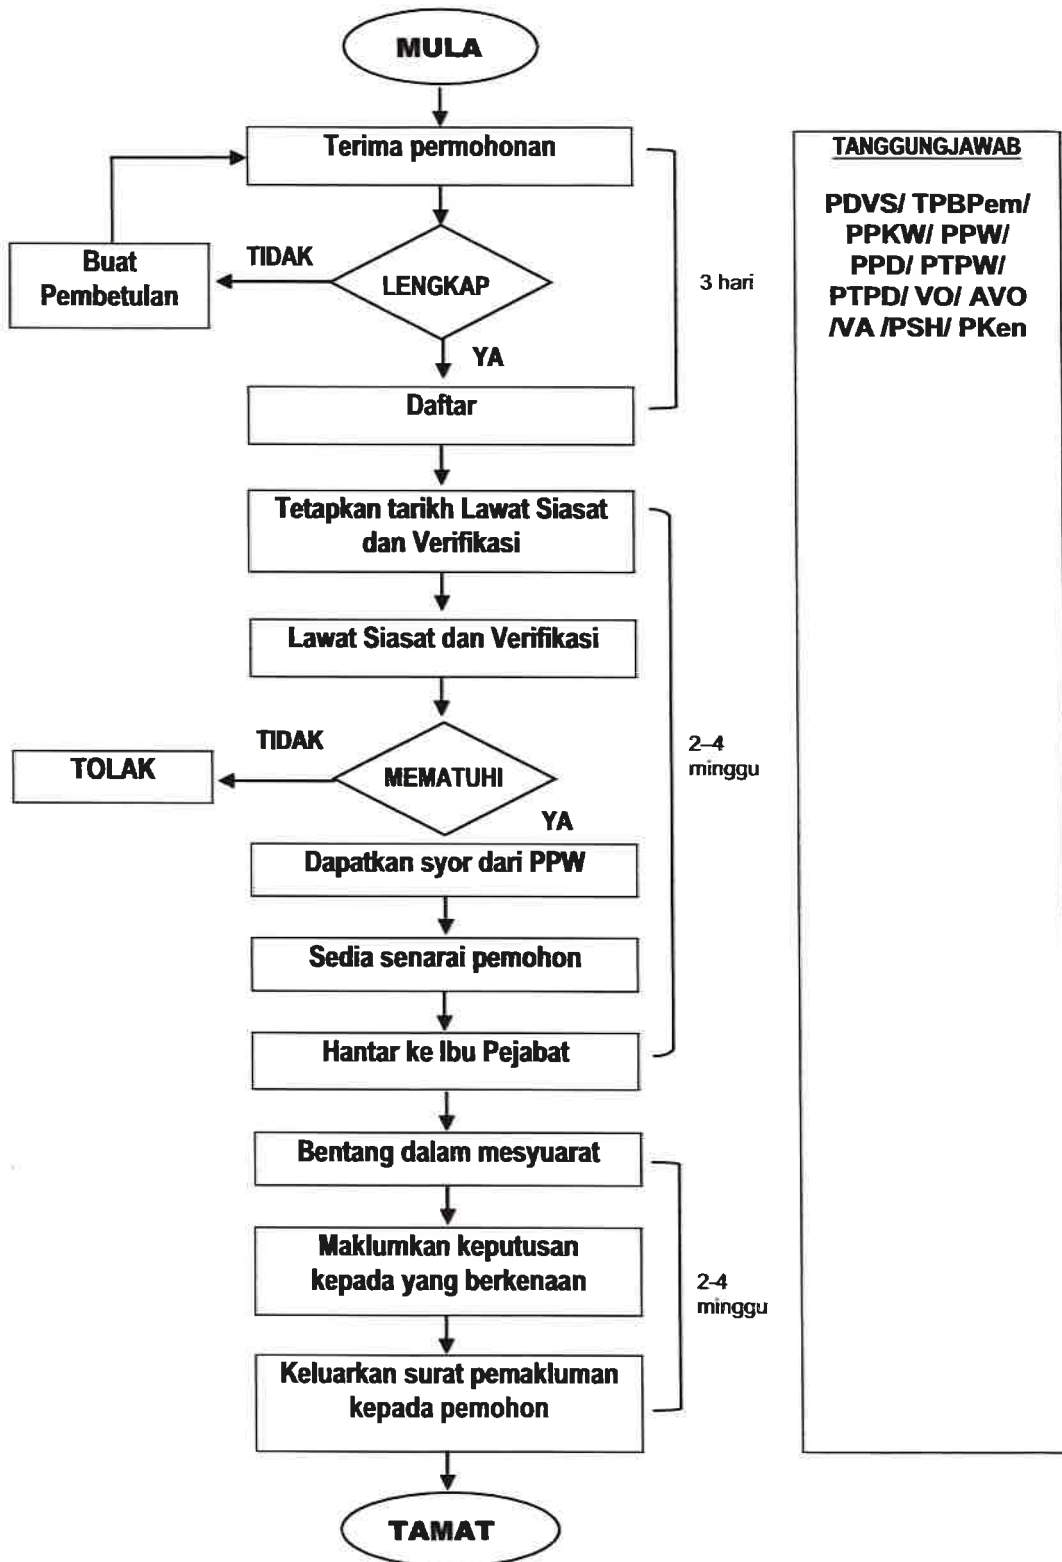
MULA

Terima permohonan

TIDAK

Buat Pembetulan

LENGKAP

YA

Daftar

3 hari

Tetapkan tarikh Lawat Siasat dan Verifikasi

Lawat Siasat dan Verifikasi

TIDAK

TOLAK

MEMATUHI

YA

Dapatkan syor dari PPW

Sedia senarai pemohon

Hantar ke Ibu Pejabat

2–4 minggu

Bentang dalam mesyuarat

Maklumkan keputusan kepada yang berkenaan

Keluarkan surat pemakluman kepada pemohon

2-4 minggu

TAMAT

TANGGUNGJAWAB

PDVS/ TPBPem/ PPKW/ PPW/ PPD/ PTPW/ PTPD/ VO/ AVO /VA /PSH/ PKen